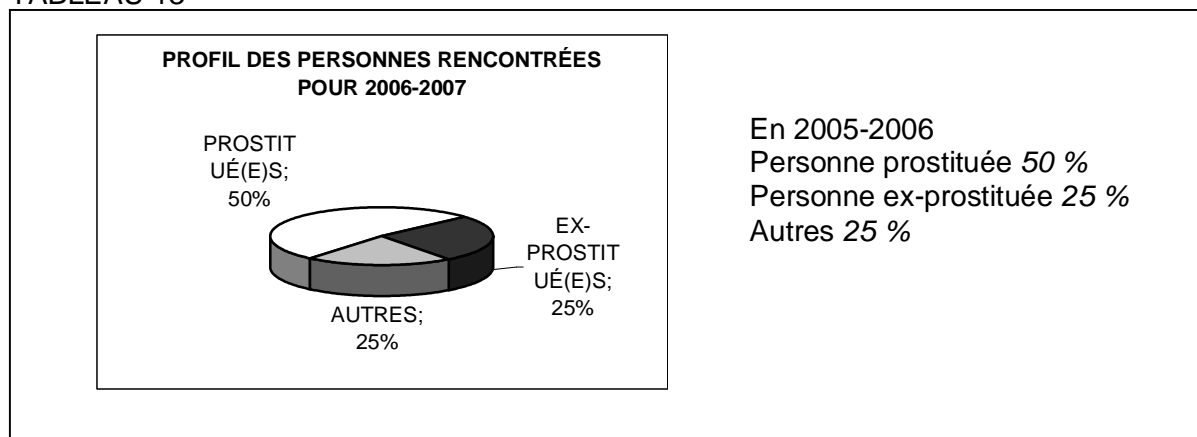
TABLEAU 15

PROFIL DES PERSONNES RENCONTRÉES POUR 2006-2007

PROSTIT UÉ(E)S; 50%

EX-PROSTIT UÉ(E)S; 25%

AUTRES; 25%

En 2005-2006
Personne prostituée *50 %*
Personne ex-prostituée *25 %*
Autres *25 %*